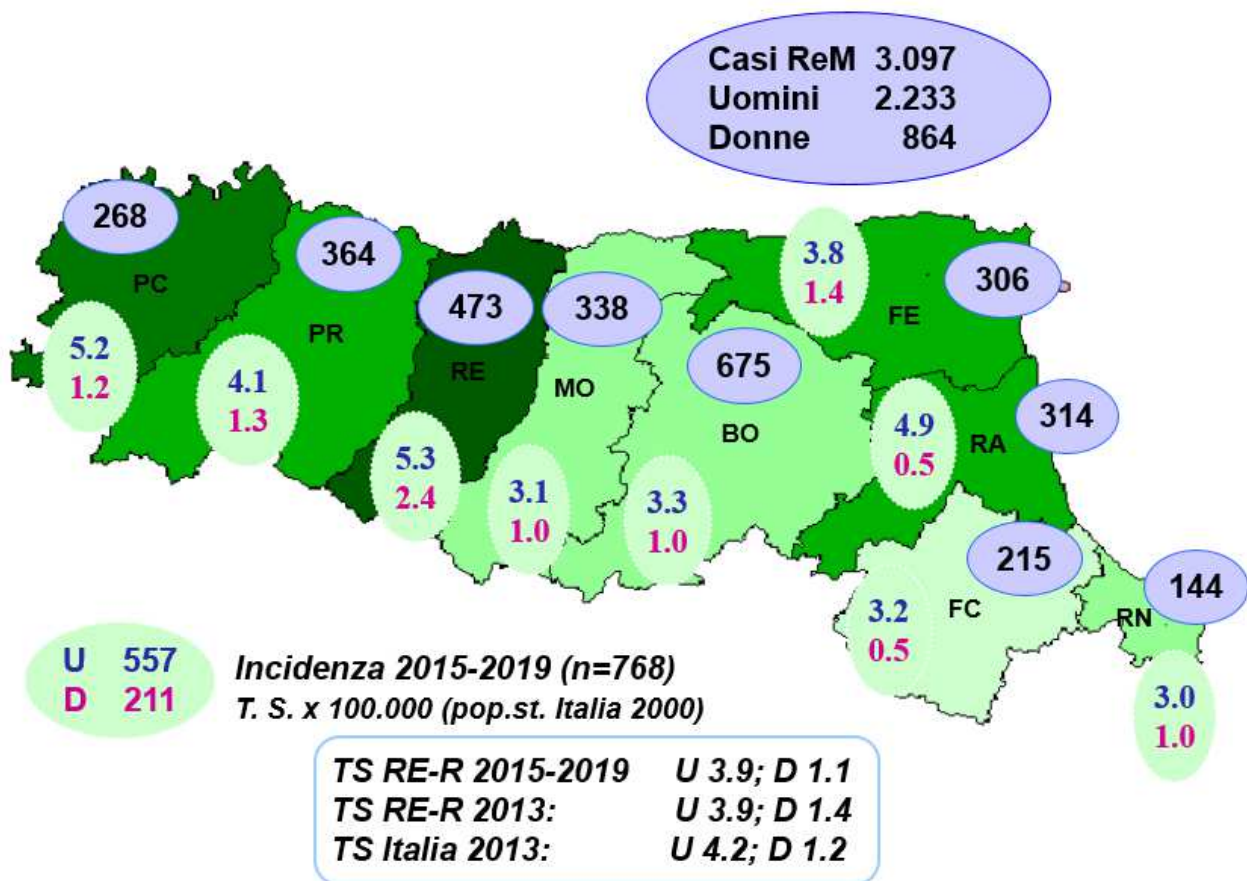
Casi ReM 3.097
Uomini 2.233
Donne 864

268
PC
5.2
1.2

364
PR
4.1
1.3

473
RE
5.3
2.4

338
MO
3.1
1.0

675
BO
3.3
1.0

3.8
1.4
FE
306

4.9
0.5
RA
314

215
FC
3.2
0.5

144
RN
3.0
1.0

U 557
D 211

Incidenza 2015-2019 (n=768)
T. S. x 100.000 (pop.st. Italia 2000)

TS RE-R 2015-2019 U 3.9; D 1.1
TS RE-R 2013: U 3.9; D 1.4
TS Italia 2013: U 4.2; D 1.2